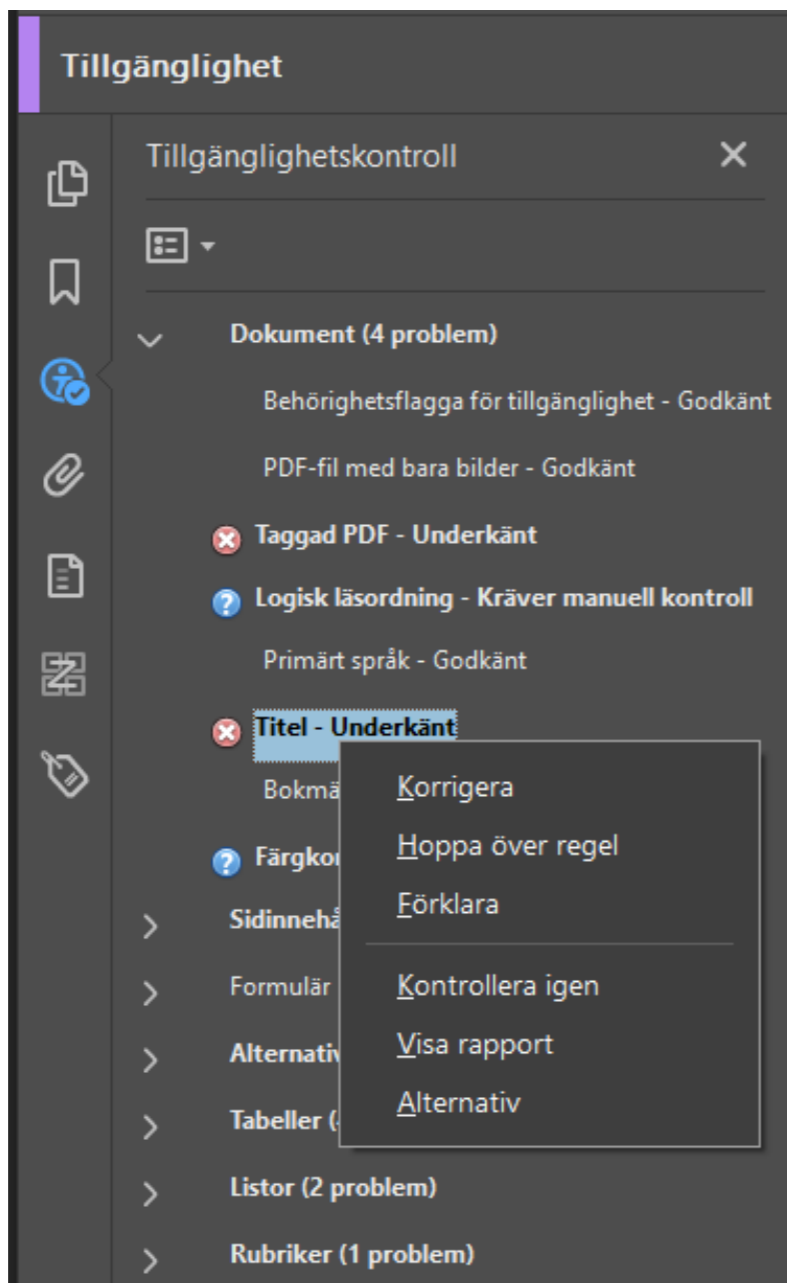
Tillgänglighet

Tillgänglighetskontroll

Dokument (4 problem)

Behörighetsflagga för tillgänglighet - Godkänt

PDF-fil med bara bilder - Godkänt

Taggad PDF - Underkänt

Logisk läsordning - Kräver manuell kontroll

Primärt språk - Godkänt

Titel - Underkänt

Bokmä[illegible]

Färgko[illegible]

Sidinnehå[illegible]

Formulär

Alternativ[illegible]

Tabeller ([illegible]

Listor (2 problem)

Rubriker (1 problem)

Korrigera

Hoppa över regel

Förklara

Kontrollera igen

Visa rapport

Alternativ